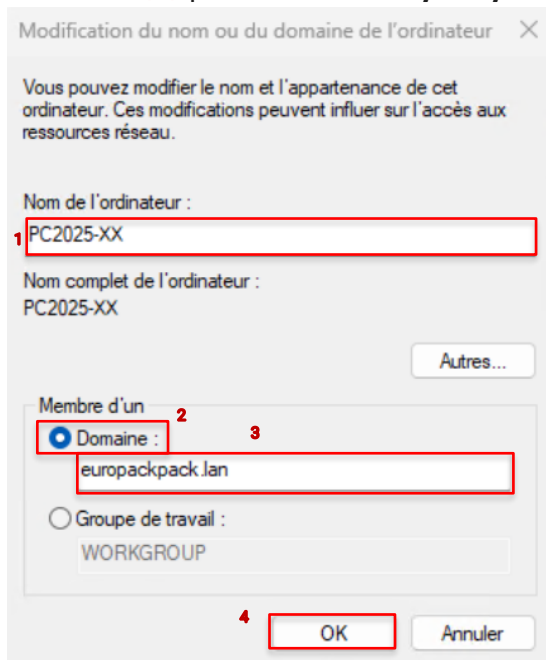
Modification du nom ou du domaine de l'ordinateur ✕

Vous pouvez modifier le nom et l'appartenance de cet ordinateur. Ces modifications peuvent influer sur l'accès aux ressources réseau.

Nom de l'ordinateur :

1 PC2025-XX

Nom complet de l'ordinateur :
PC2025-XX

Autres...

Membre d'un

2 Domaine :

3 europackpack.lan

Groupe de travail :

WORKGROUP

4 OK

Annuler